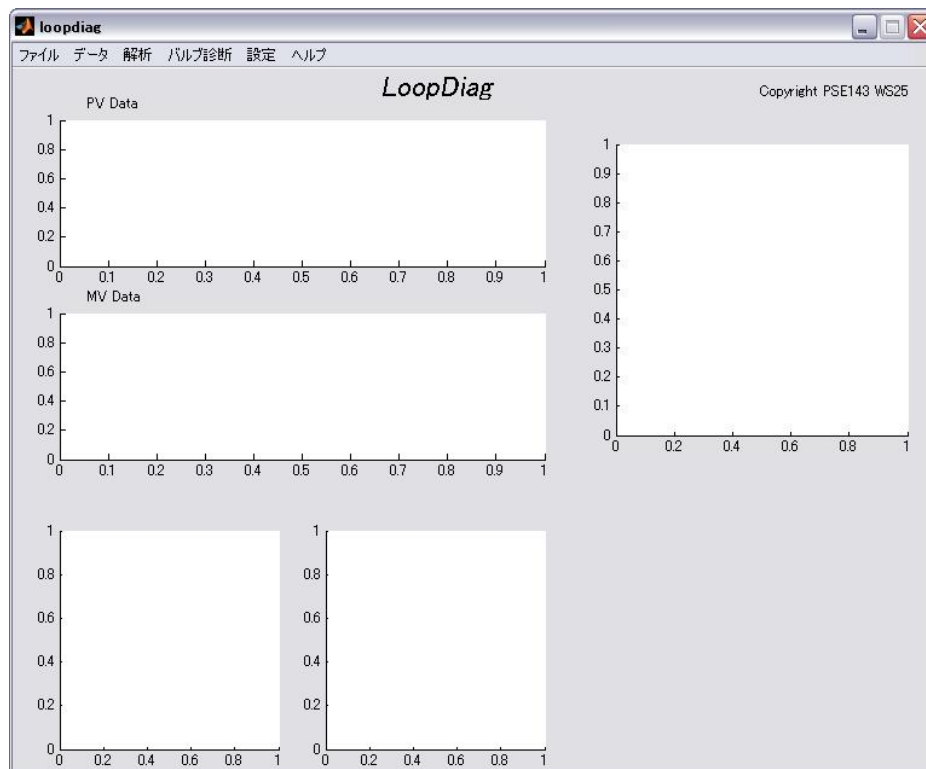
loopdiag

ファイル データ 解析 バルブ診断 設定 ヘルプ

LoopDiag

Copyright PSE143 WS25

PV Data

1
0.8
0.6
0.4
0.2
0
0 0.1 0.2 0.3 0.4 0.5 0.6 0.7 0.8 0.9 1

MV Data

1
0.8
0.6
0.4
0.2
0
0 0.1 0.2 0.3 0.4 0.5 0.6 0.7 0.8 0.9 1

1
0.9
0.8
0.7
0.6
0.5
0.4
0.3
0.2
0.1
0
0 0.2 0.4 0.6 0.8 1

1
0.8
0.6
0.4
0.2
0
0 0.2 0.4 0.6 0.8 1

1
0.8
0.6
0.4
0.2
0
0 0.2 0.4 0.6 0.8 1